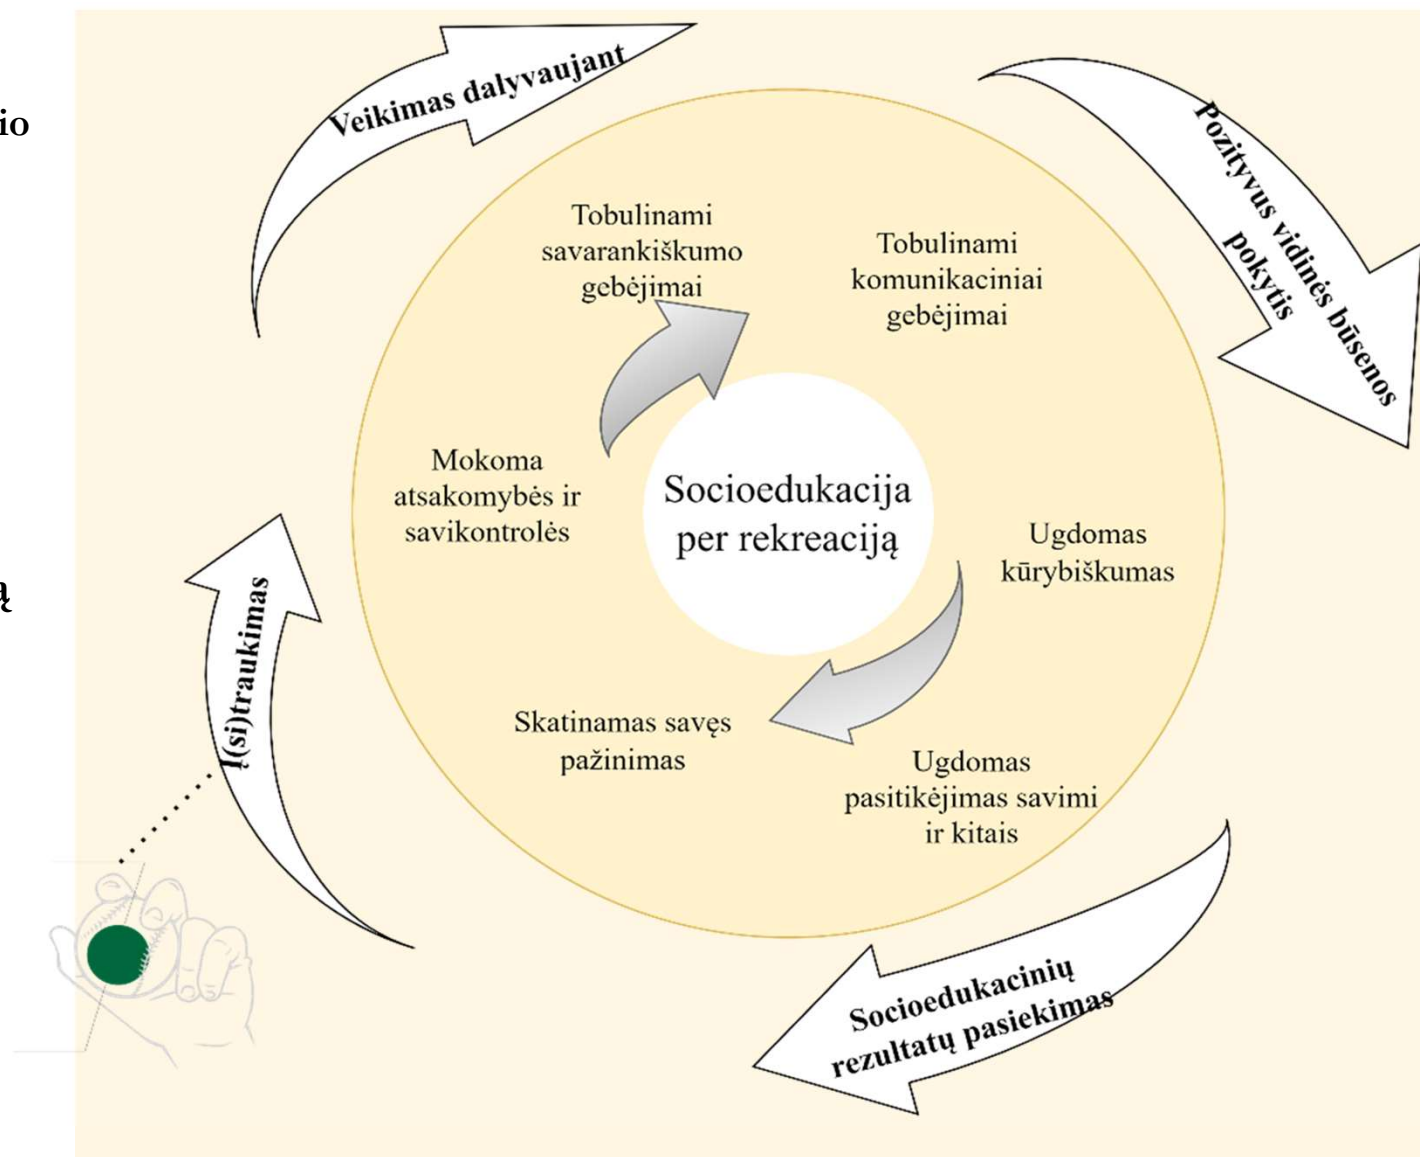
io

ą

Veikimas dalyvaujant

Pozityvus vidinės būsenos pokytis

Tobulinami savarankiškumo gebėjimai

Tobulinami komunikaciniai gebėjimai

Mokoma atsakomybės ir savikontrolės

Socioedukacija per rekreaciją

Ugdomas kūrybiškumas

Skatinamas savęs pažinimas

Ugdomas pasitikėjimas savimi ir kitais

Į(si)traukimas

Socioedukacinių rezultatų pasiekimas